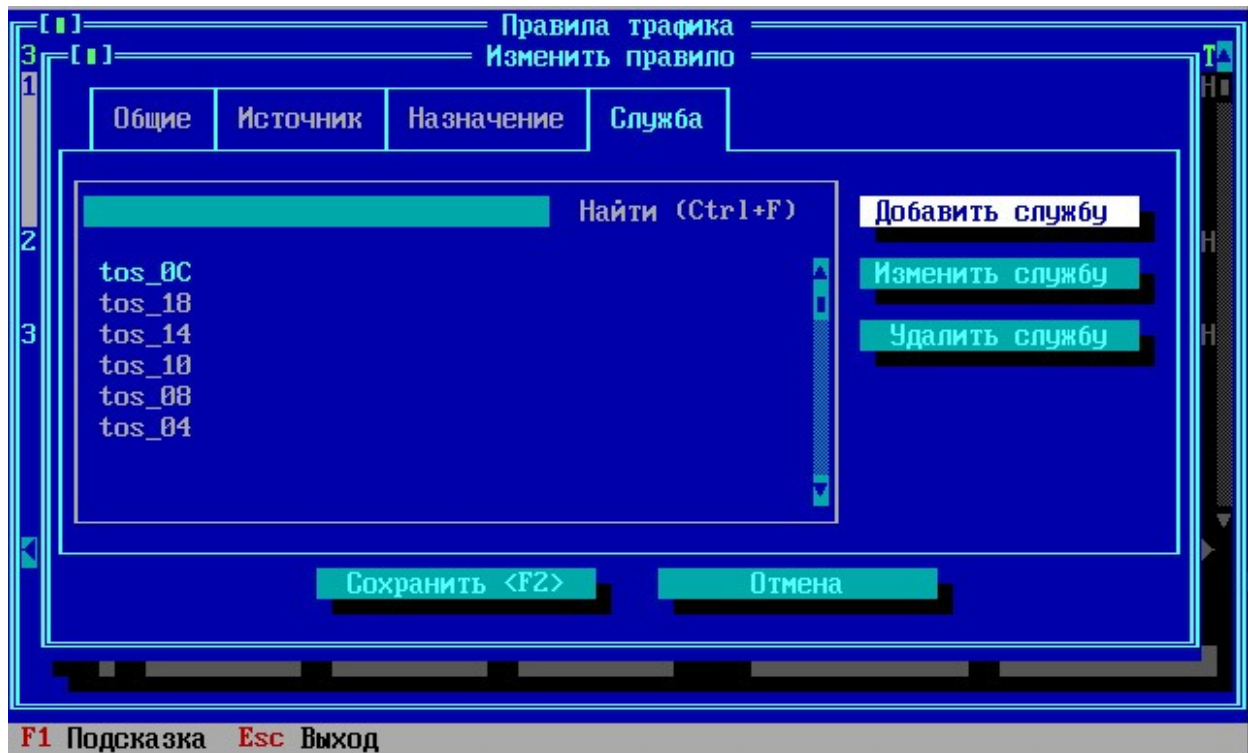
[■] Правила трафика
3 [■] Изменить правило
1
2
3

Общие | Источник | Назначение | Служба

Найти (Ctrl+F)

tos_0C
tos_18
tos_14
tos_10
tos_08
tos_04

Добавить службу
Изменить службу
Удалить службу

Сохранить <F2>
Отмена

F1 Подсказка Esc Выход